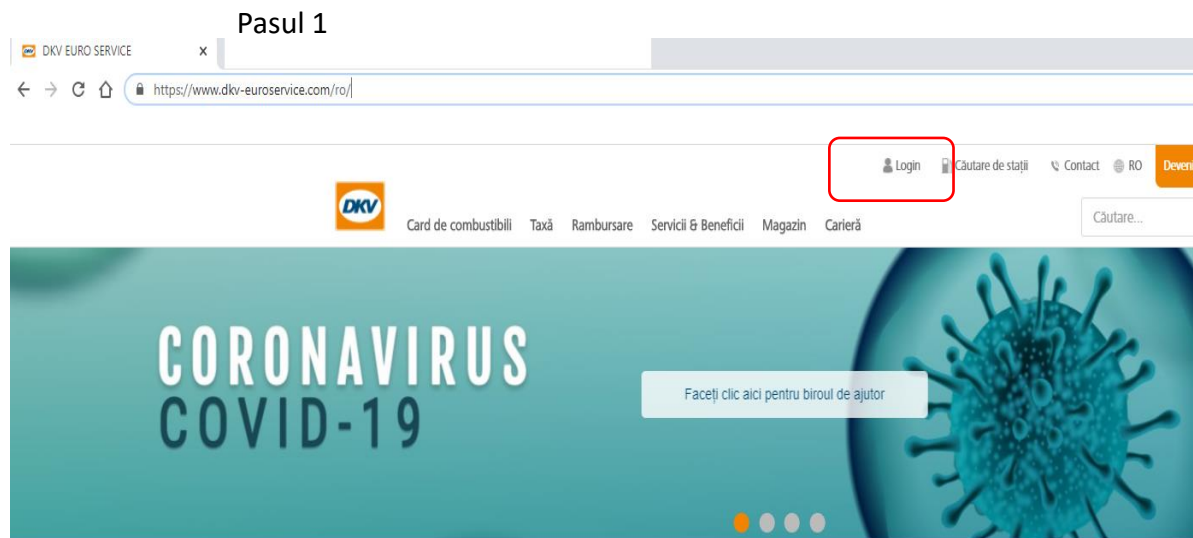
Pasul 1

DKV EURO SERVICE ×

https://www.dkv-euroservice.com/ro/

Login Căutare de stații Contact RO Deven

DKV

Card de combustibili Taxă Rambursare Servicii & Beneficii Magazin Carieră

Căutare...

CORONAVIRUS
COVID-19

Faceți clic aici pentru biroul de ajutor